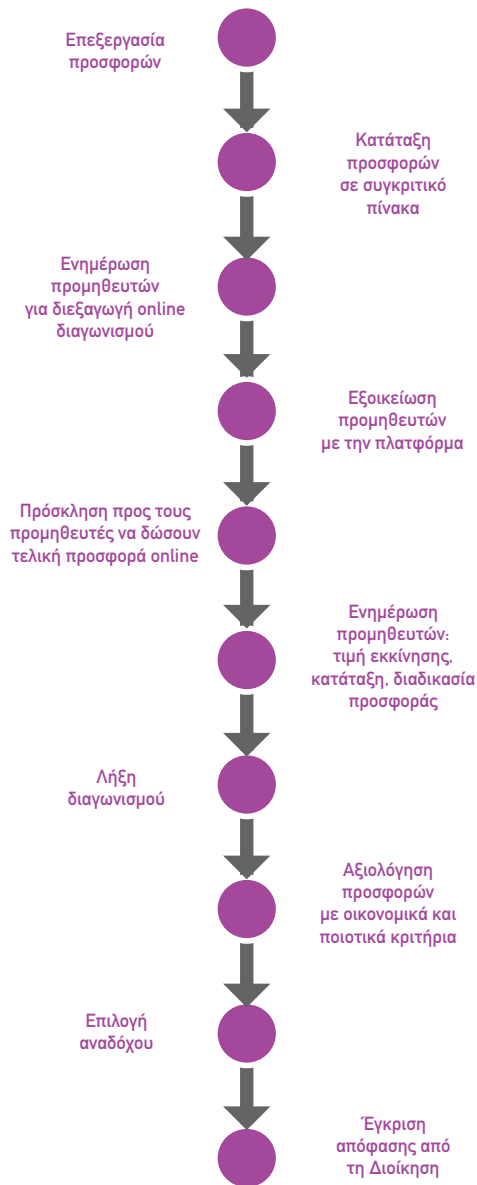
Επεξεργασία προσφορών

Κατάταξη προσφορών σε συγκριτικό πίνακα

Ενημέρωση προμηθευτών για διεξαγωγή online διαγωνισμού

Εξοικείωση προμηθευτών με την πλατφόρμα

Πρόσκληση προς τους προμηθευτές να δώσουν τελική προσφορά online

Ενημέρωση προμηθευτών: τιμή εκκίνησης, κατάταξη, διαδικασία προσφοράς

Λήξη διαγωνισμού

Αξιολόγηση προσφορών με οικονομικά και ποιοτικά κριτήρια

Επιλογή αναδόχου

Έγκριση απόφασης από τη Διοίκηση